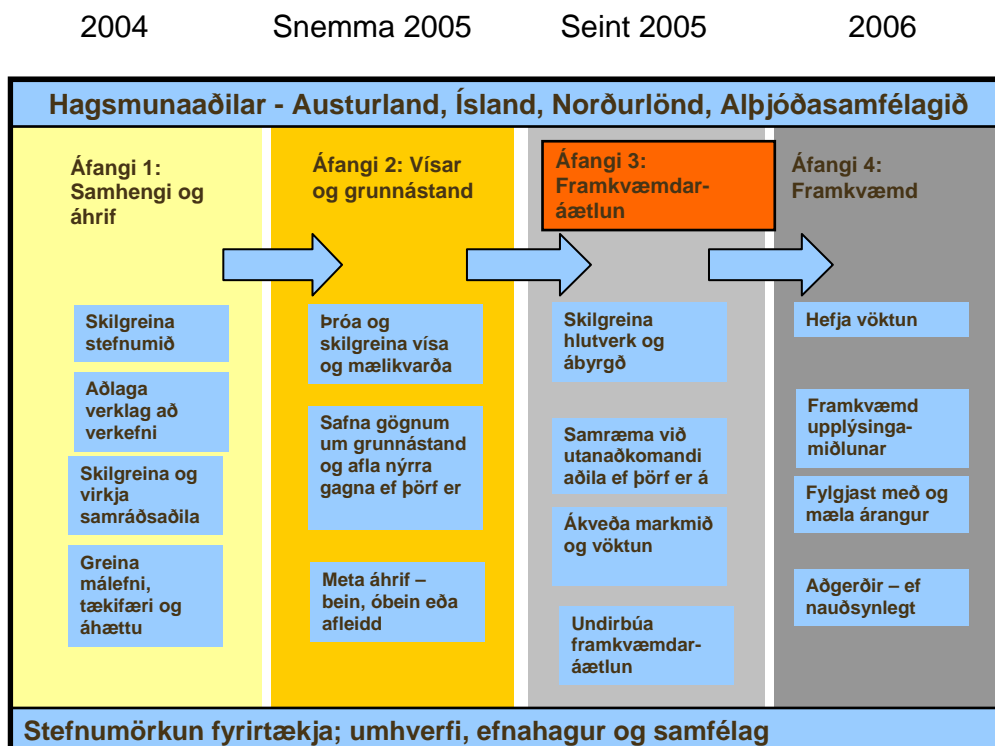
2004

Snemma 2005

Seint 2005

2006

Hagsmunaaðilar - Austurland, Ísland, Norðurlönd, Alþjóðasamfélagið

Áfangi 1: Samhengi og áhrif

Skilgreina stefnumið

Aðlaga verklag að verkefni

Skilgreina og virkja samráðsaðila

Greina málefni, tækifæri og áhættu

Áfangi 2: Vísar og grunnástand

Þróa og skilgreina vísa og mælikvarða

Safna gögnum um grunnástand og afla nýrra gagna ef þörf er

Meta áhrif – bein, óbein eða afleidd

Áfangi 3: Framkvæmdaráætlun

Skilgreina hlutverk og ábyrgð

Samræma við utanaðkomandi aðila ef þörf er á

Ákveða markmið og vöktun

Undirbúa framkvæmdaráætlun

Áfangi 4: Framkvæmd

Hefja vöktun

Framkvæmd upplýsingamiðlunar

Fylgjast með og mæla árangur

Aðgerðir – ef nauðsynlegt

Stefnumörkun fyrirtækja; umhverfi, efnahagur og samfélag